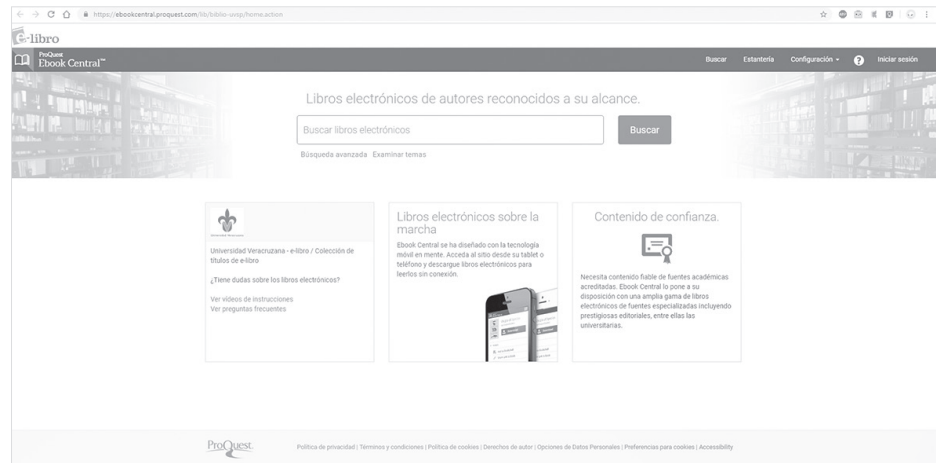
https://ebookcentral.proquest.com/lib/biblio-uvsp/home.action

e-libro

ProQuest Ebook Central™

Buscar Estantería Configuración Iniciar sesión

Libros electrónicos de autores reconocidos a su alcance.

Buscar libros electrónicos

Buscar

Búsqueda avanzada Examinar temas

Universidad Veracruzana - e-libro / Colección de títulos de e-libro

¿Tiene dudas sobre los libros electrónicos?

Ver videos de instrucciones
Ver preguntas frecuentes

Libros electrónicos sobre la marcha

Ebook Central se ha diseñado con la tecnología móvil en mente. Acceda al sitio desde su tablet o teléfono y descargue libros electrónicos para leerlos sin conexión.

Contenido de confianza.

Necesita contenido fiable de fuentes académicas acreditadas. Ebook Central lo pone a su disposición con una amplia gama de libros electrónicos de fuentes especializadas incluyendo prestigiosas editoriales, entre ellas las universitarias.

ProQuest

Política de privacidad | Términos y condiciones | Política de cookies | Derechos de autor | Opciones de Datos Personales | Preferencias para cookies | Accessibility